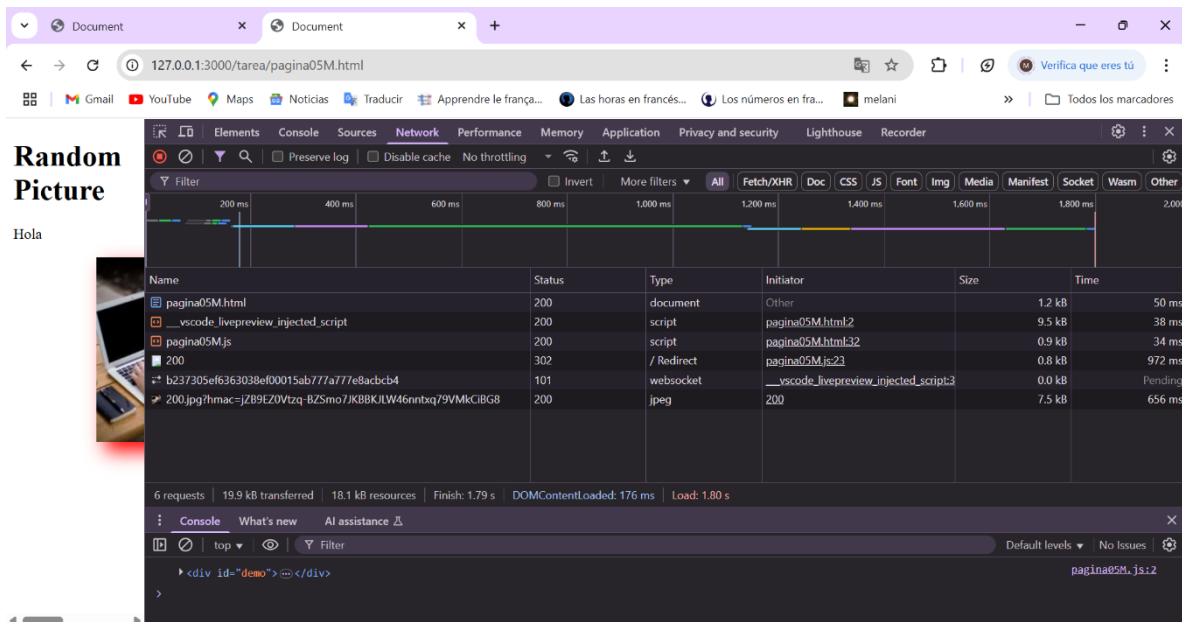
Document × Document × +

127.0.0.1:3000/tarea/pagina05M.html

Verifica que eres tú

Gmail YouTube Maps Noticias Traducir Apprendre le frança... Las horas en francés... Los números en fra... melani » Todos los marcadores

Random Picture

Hola

Elements Console Sources Network Performance Memory Application Privacy and security Lighthouse Recorder

Preserve log Disable cache No throttling

Filter Invert More filters All Fetch/XHR Doc CSS JS Font Img Media Manifest Socket Wasm Other

200 ms 400 ms 600 ms 800 ms 1,000 ms 1,200 ms 1,400 ms 1,600 ms 1,800 ms 2,000

| Name | Status | Type | Initiator | Size | Time |
|---|---|---|---|---|---|
| pagina05M.html | 200 | document | Other | 1.2 kB | 50 ms |
| __vscode_livepreview_injected_script | 200 | script | pagina05M.html:2 | 9.5 kB | 38 ms |
| pagina05M.js | 200 | script | pagina05M.html:32 | 0.9 kB | 34 ms |
| 200 | 302 | / Redirect | pagina05M.js:23 | 0.8 kB | 972 ms |
| b237305ef6363038ef00015ab777a777e8acbcb4 | 101 | websocket | __vscode_livepreview_injected_script:3 | 0.0 kB | Pending |
| 200.jpg?hmac=jZB9EZ0Vtzq-BZSmo7JKBBKJLW46nntxq79VMkCiBG8 | 200 | jpeg | 200 | 7.5 kB | 656 ms |

6 requests | 19.9 kB transferred | 18.1 kB resources | Finish: 1.79 s | DOMContentLoaded: 176 ms | Load: 1.80 s

Console What's new AI assistance

top Filter Default levels No Issues

<div id="demo"> ⋯ </div>

pagina05M.js:2